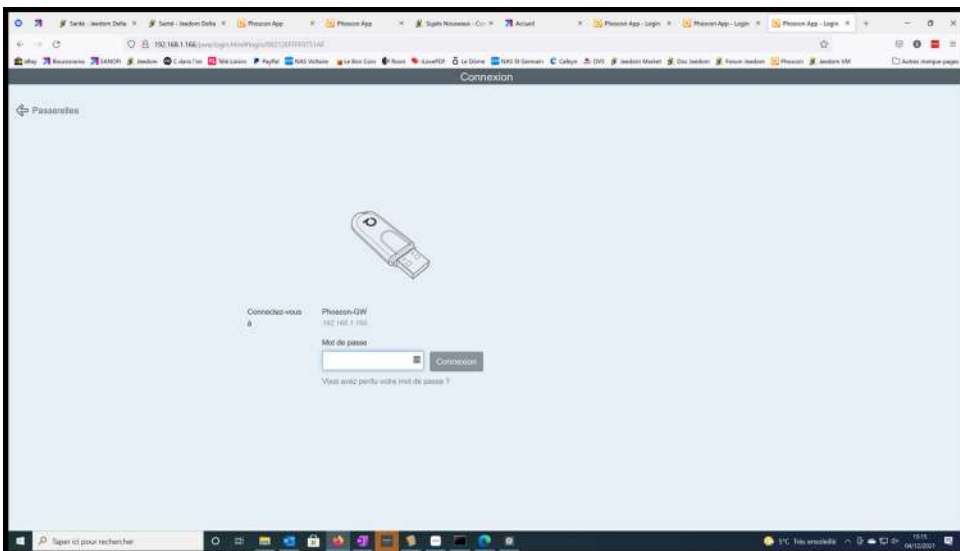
Santé - Jeedom Delta × Santé - Jeedom Delta × Phoscon App × Phoscon App × Sujets Nouveaux - Co × Accueil × Phoscon App - Login × Phoscon App - Login × Phoscon App - Login ×

192.168.1.166/pwa/login.html#/login/

eBay Boursorama SANOFI Jeedom C dans l'air Wiki Loisirs PayPal NAS Voltaire Le Bon Coin Roon iLovePDF Le Dôme NAS St Germain Cafeyn OVS Jeedom Market Doc Jeedom Forum Jeedom Phoscon Jeedom VM Autres marque-pages

Connexion

Passerelles

Connectez-vous à

Phoscon-GW
192.168.1.166

Mot de passe

Connexion

Vous avez perdu votre mot de passe ?

Taper ici pour rechercher

1°C Très ensoleillé 15:15 04/12/2021